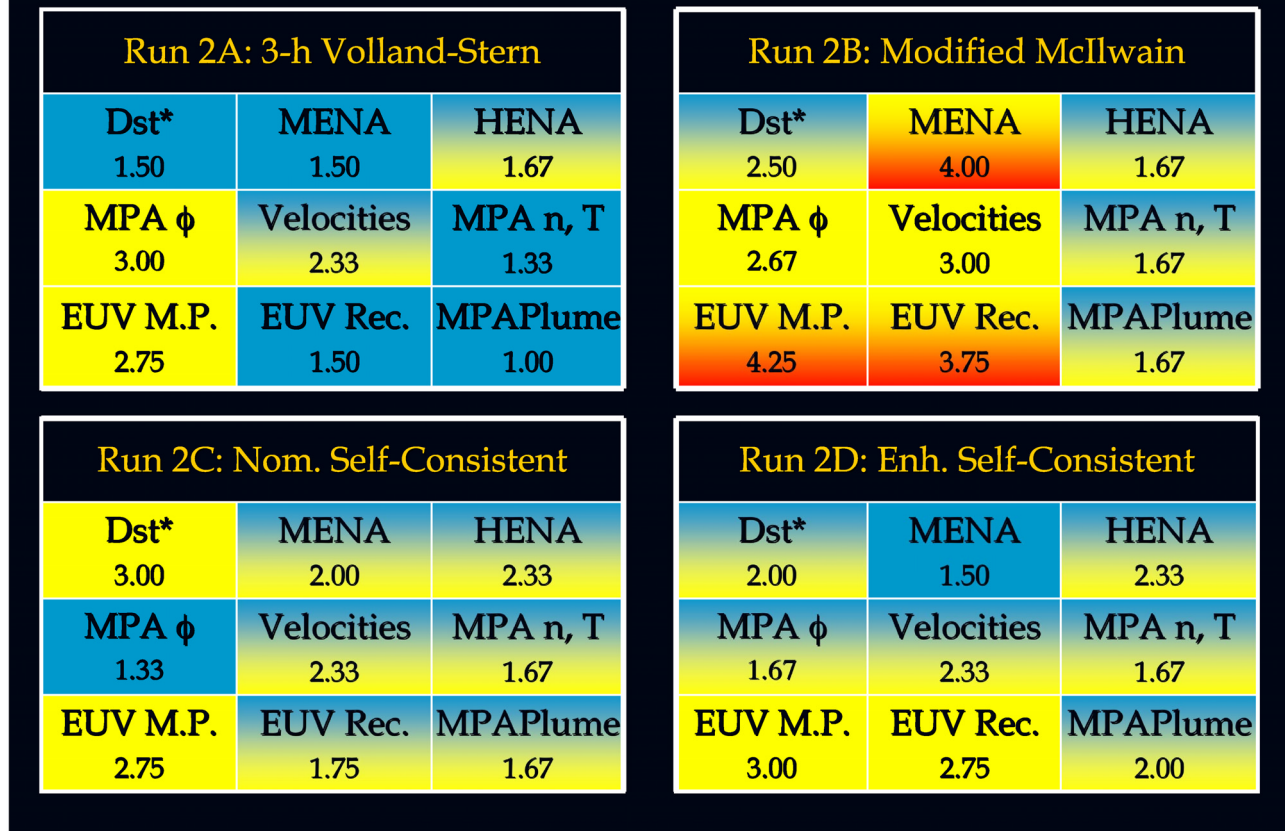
Run 2A: 3-h Volland-Stern

| Dst* 1.50 | MENA 1.50 | HENA 1.67 |
|---|---|---|
| MPA $\phi$ 3.00 | Velocities 2.33 | MPA n, T 1.33 |
| EUV M.P. 2.75 | EUV Rec. 1.50 | MPAPlume 1.00 |

Run 2B: Modified McIlwain

| Dst* 2.50 | MENA 4.00 | HENA 1.67 |
|---|---|---|
| MPA $\phi$ 2.67 | Velocities 3.00 | MPA n, T 1.67 |
| EUV M.P. 4.25 | EUV Rec. 3.75 | MPAPlume 1.67 |

Run 2C: Nom. Self-Consistent

| Dst* 3.00 | MENA 2.00 | HENA 2.33 |
|---|---|---|
| MPA $\phi$ 1.33 | Velocities 2.33 | MPA n, T 1.67 |
| EUV M.P. 2.75 | EUV Rec. 1.75 | MPAPlume 1.67 |

Run 2D: Enh. Self-Consistent

| Dst* 2.00 | MENA 1.50 | HENA 2.33 |
|---|---|---|
| MPA $\phi$ 1.67 | Velocities 2.33 | MPA n, T 1.67 |
| EUV M.P. 3.00 | EUV Rec. 2.75 | MPAPlume 2.00 |